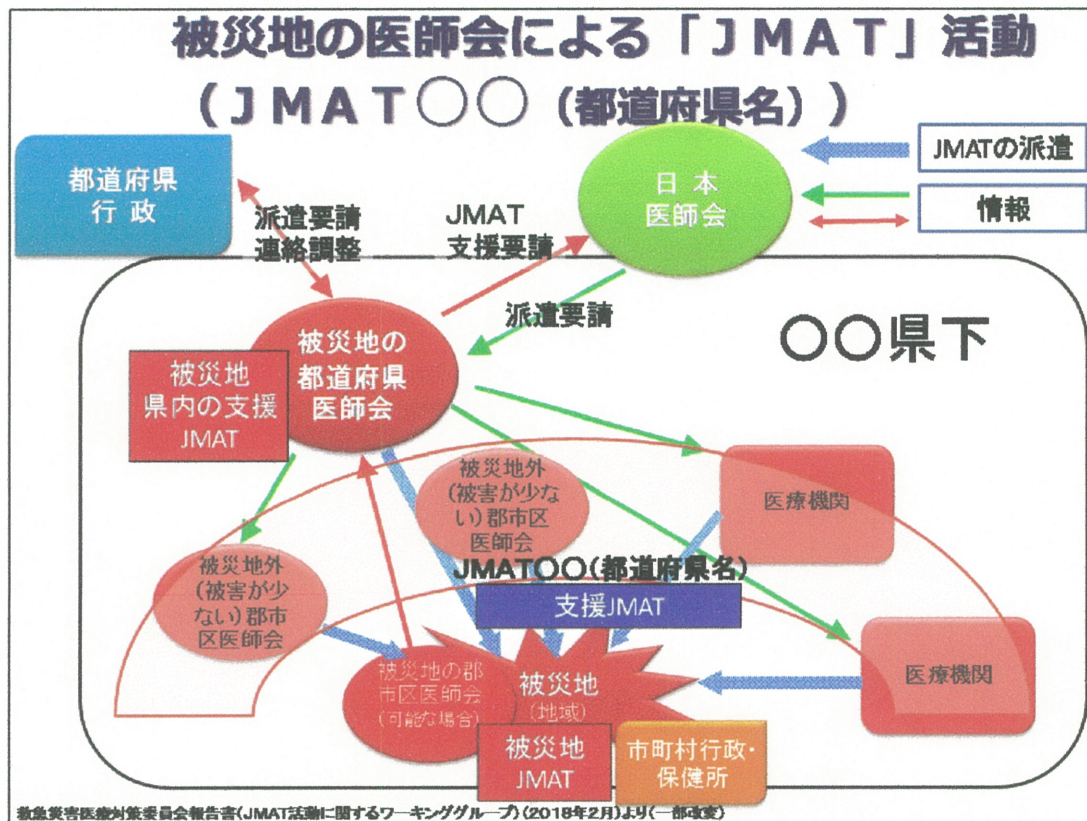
被災地の医師会による「ＪＭＡＴ」活動
（ＪＭＡＴ○○（都道府県名））

都道府県
行政

派遣要請
連絡調整

JMAT
支援要請

日本
医師会

JMATの派遣

情報

派遣要請

被災地の
都道府県
医師会

被災地
県内の支援
JMAT

○○県下

被災地外
（被害が少ない）郡市区
医師会

医療機関

被災地外
（被害が少ない）郡市
区医師会

JMAT○○（都道府県名）

支援JMAT

被災地の郡
市区医師会
（可能な場合）

被災地
（地域）

医療機関

被災地
JMAT

市町村行政・
保健所

救急災害医療対策委員会報告書（JMAT活動に関するワーキンググループ）（2018年2月）より（一部改変）